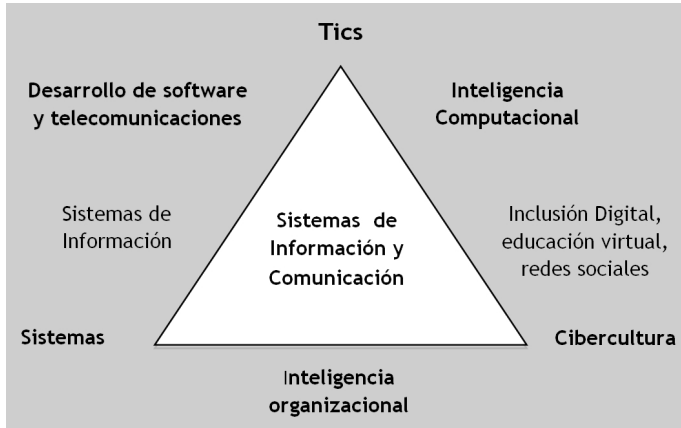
Tics

Desarrollo de software y telecomunicaciones

Inteligencia Computacional

Sistemas de Información

Sistemas de Información y Comunicación

Inclusión Digital, educación virtual, redes sociales

Sistemas

Cibercultura

Inteligencia organizacional